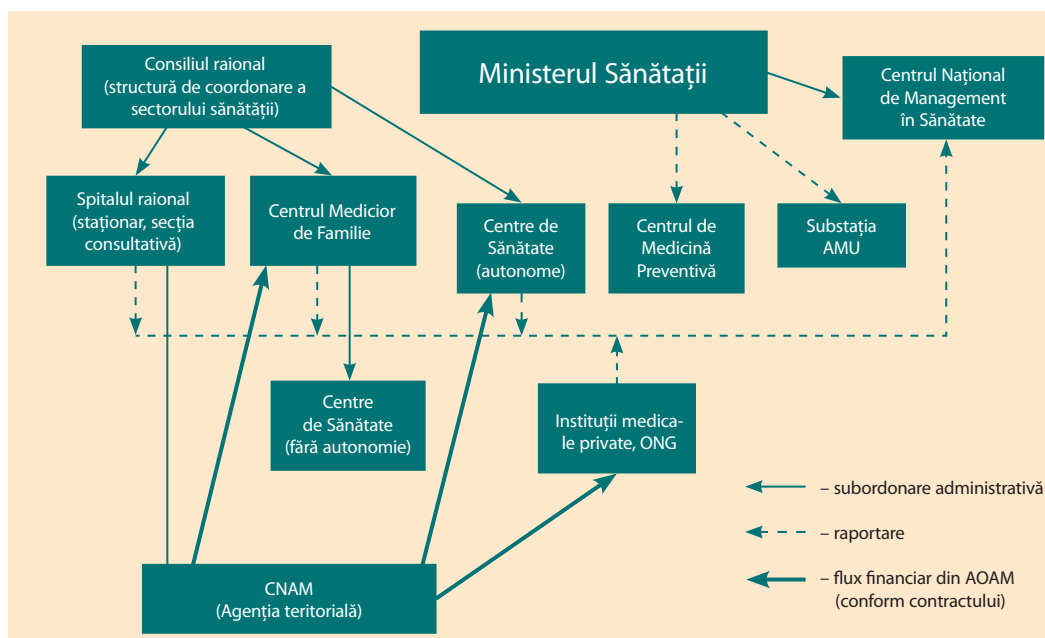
Consiliul raional (structură de coordonare a sectorului sănătății)

Ministerul Sănătații

Centrul Național de Management în Sănătate

Spitalul raional (staționar, secția consultativă)

Centrul Medicior de Familie

Centre de Sănătate (autonome)

Centrul de Medicină Preventivă

Substația AMU

Centre de Sănătate (fără autonomie)

Instituții medicale private, ONG

CNAM (Agenția teritorială)

– subordonare administrativă

– raportare

– flux financiar din AOAM (conform contractului)